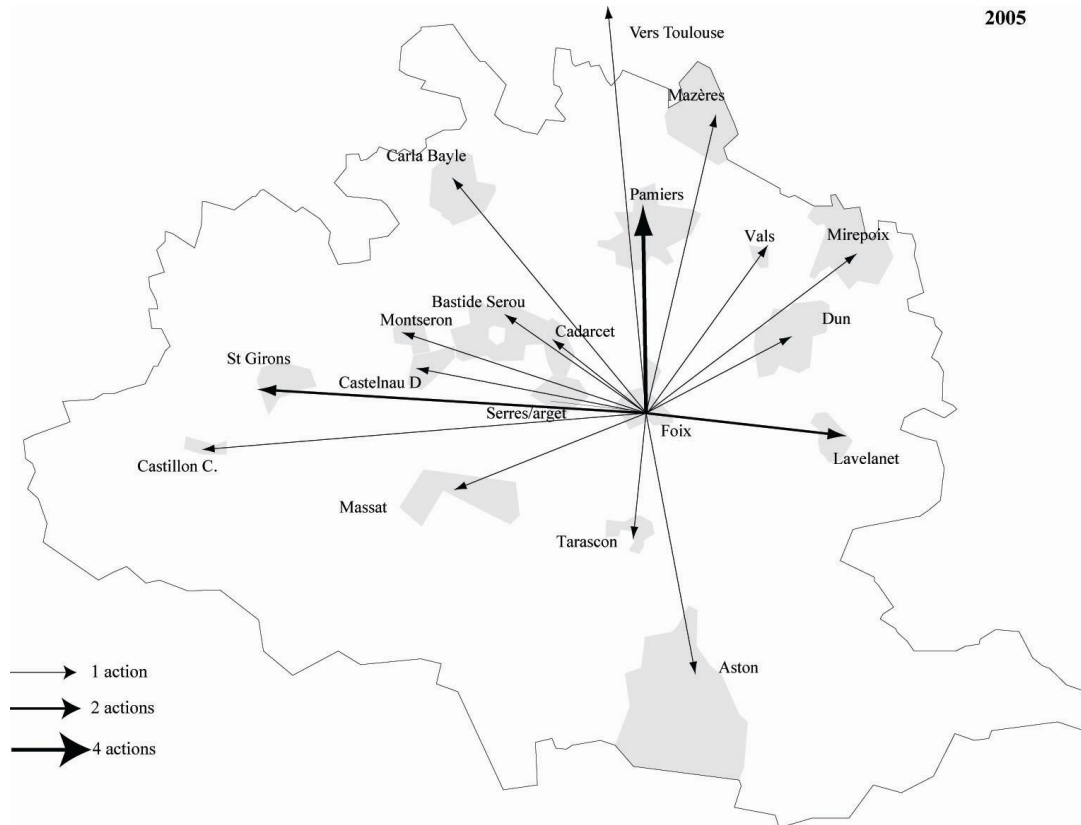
2005

Vers Toulouse

Mazères

Carla Bayle

Pamiers

Vals

Mirepoix

Bastide Serou

Montseron

Cadarcet

Dun

St Girons

Castelnau D

Serres/arget

Foix

Lavelanet

Castillon C.

Massat

Tarascon

Aston

1 action

2 actions

4 actions